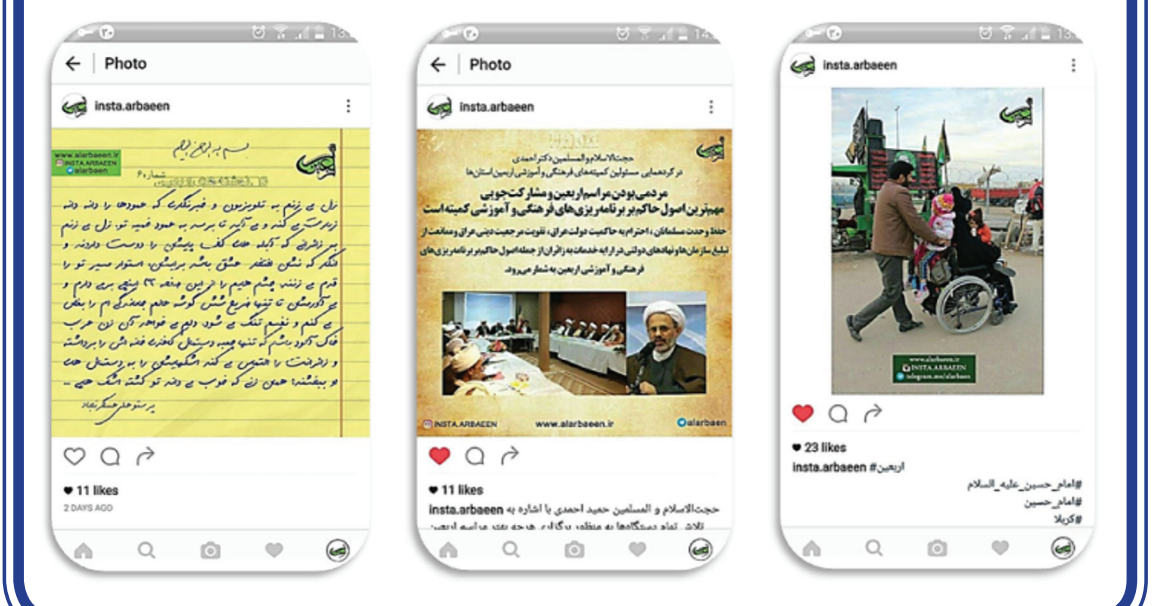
Photo

insta.arbaeen

بسم الله الرحمن الرحیم

www.alarbaeen.ir
INSTA.ARBAEEN
@alarbaeen

شماره ۶

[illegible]

برستوعلی عسگرنژاد

11 likes
2 DAYS AGO

Photo

insta.arbaeen

حجت‌الاسلام والمسلمین دکتر احمدی
در گردهمایی مسئولین کمیته‌های فرهنگی و آموزشی اربعین استان‌ها

مردمی بودن مراسم اربعین و مشارکت‌جویی
مهم‌ترین اصول حاکم بر برنامه‌ریزی‌های فرهنگی و آموزشی کمیته است

حفظ وحدت مسلمانان، احترام به حاکمیت دولت عراق، تقویت مرجعیت دینی عراق و ممانعت از تبلیغ سازمان‌ها و نهادهای دولتی در ارائه خدمات به زائران از جمله اصول حاکم بر برنامه‌ریزی‌های فرهنگی و آموزشی اربعین به شمار می‌رود.

INSTA.ARBAEEN
www.alarbaeen.ir
@alarbaen

11 likes
insta.arbaeen حجت‌الاسلام و المسلمین حمید احمدی با اشاره به
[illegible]

insta.arbaeen

www.alarbaeen.ir
INSTA.ARBAEEN
telegram.me/alarbaen

23 likes
insta.arbaeen #اربعین
#امام_حسین_علیه_السلام
#امام_حسین
#کربلا